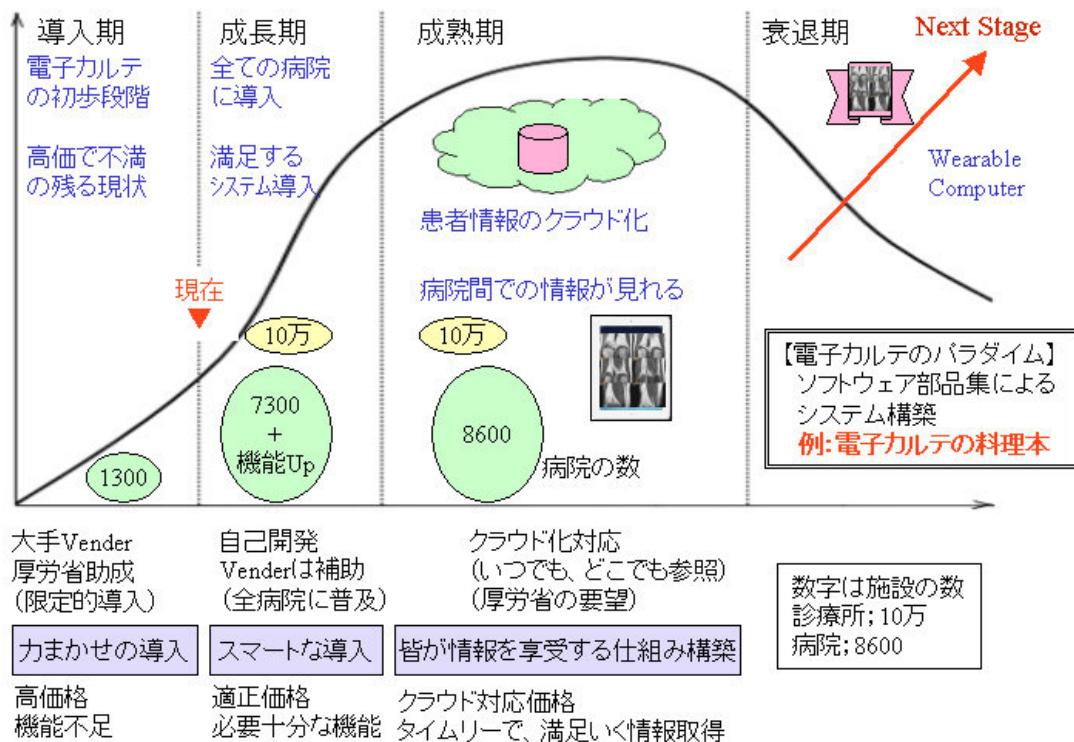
導入期
電子カルテの初歩段階

高価で不満の残る現状

成長期
全ての病院に導入

満足するシステム導入

成熟期

患者情報のクラウド化

病院間での情報が見れる

衰退期

Next Stage

Wearable Computer

現在

10万

7300 + 機能Up

1300

10万

8600

病院の数

【電子カルテのパラダイム】
ソフトウェア部品集によるシステム構築
例:電子カルテの料理本

大手Vender
厚労省助成
(限定的導入)

自己開発
Venderは補助
(全病院に普及)

クラウド化対応
(いつでも、どこでも参照)
(厚労省の要望)

数字は施設の数
診療所;10万
病院;8600

力まかせの導入

スマートな導入

皆が情報を享受する仕組み構築

高価格
機能不足

適正価格
必要十分な機能

クラウド対応価格
タイムリーで、満足いく情報取得